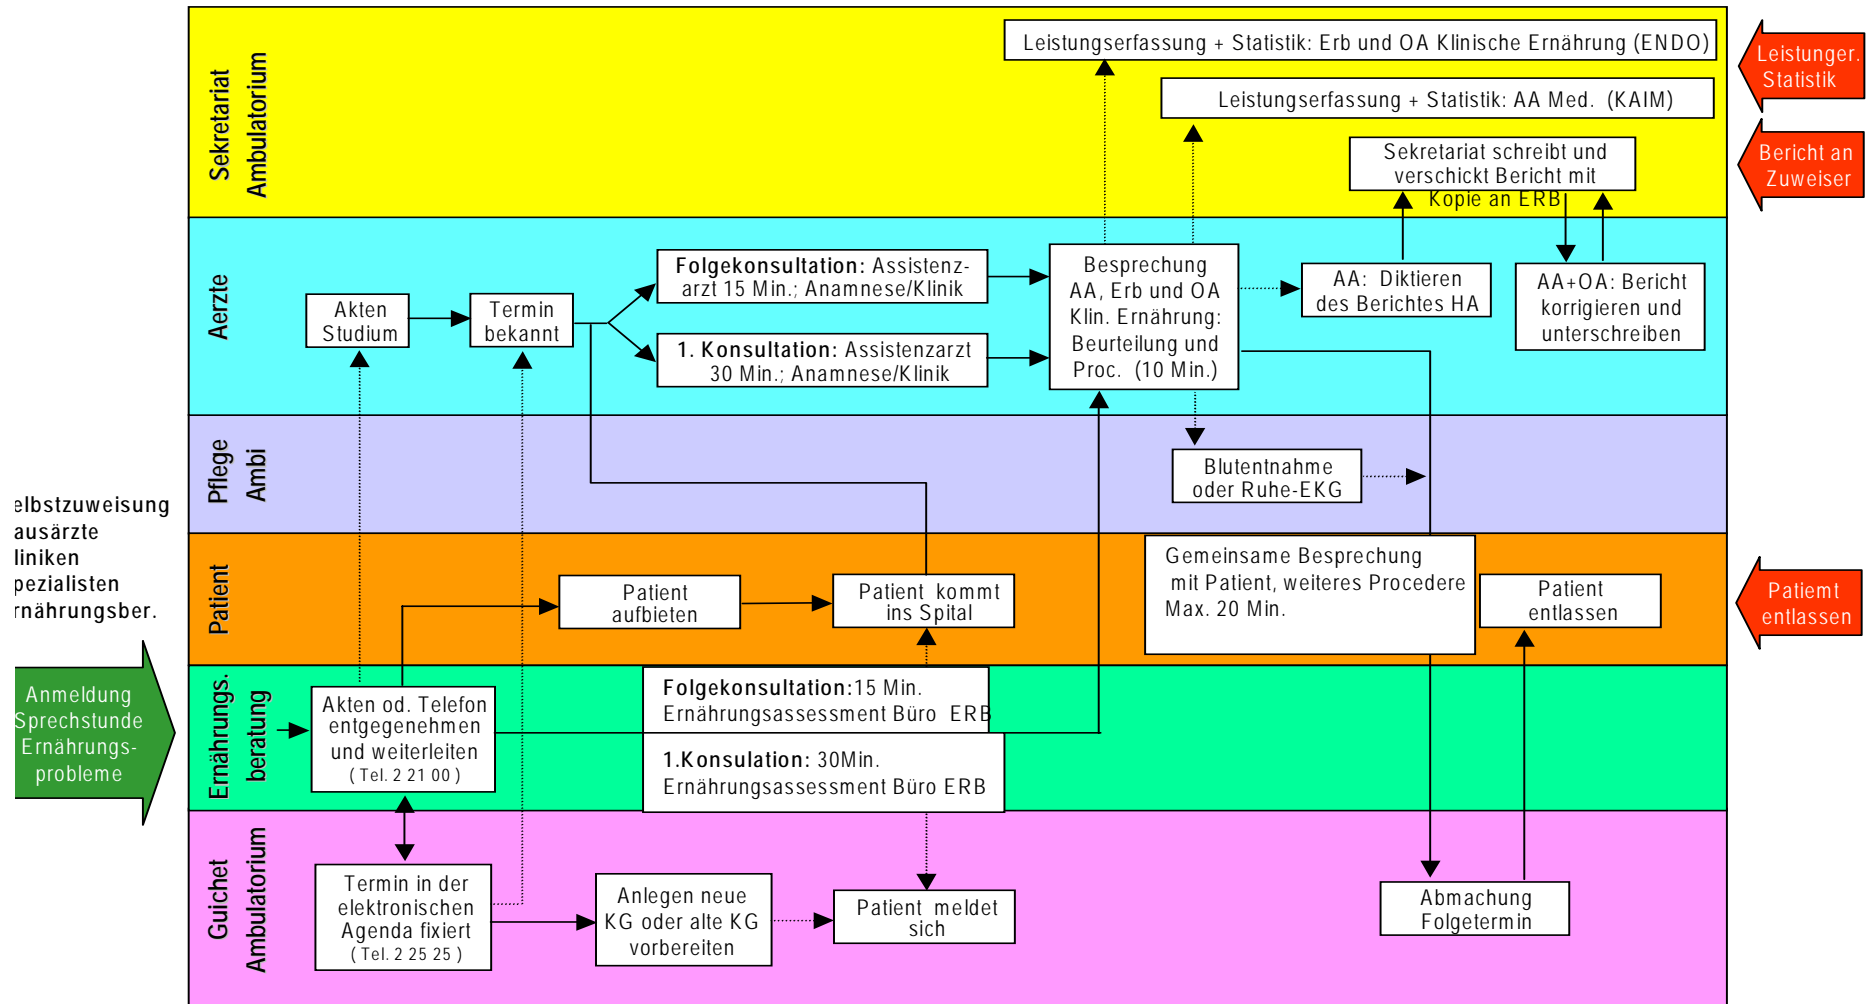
Sekretariat Ambulatorium

Leistungserfassung + Statistik: Erb und OA Klinische Ernährung (ENDO)

Leistungserfassung + Statistik: AA Med. (KAIM)

Sekretariat schreibt und verschickt Bericht mit Kopie an ERB

Leistunger. Statistik

Bericht an Zuweiser

Aerzte

Akten Studium

Termin bekannt

**Folgekonsultation:** Assistenzarzt 15 Min.; Anamnese/Klinik

**1. Konsultation:** Assistenzarzt 30 Min.; Anamnese/Klinik

Besprechung AA, Erb und OA Klin. Ernährung: Beurteilung und Proc. (10 Min.)

AA: Diktieren des Berichtes HA

AA+OA: Bericht korrigieren und unterschreiben

Pflege Ambi

Blutentnahme oder Ruhe-EKG

elbstzuweisung ausärzte liniken pezialisten rnährungsber.

Patient

Patient aufbieten

Patient kommt ins Spital

Gemeinsame Besprechung mit Patient, weiteres Procedere Max. 20 Min.

Patient entlassen

Patiemt entlassen

Anmeldung Sprechstunde Ernährungsprobleme

Ernährungs. beratung

Akten od. Telefon entgegenehmen und weiterleiten ( Tel. 2 21 00 )

**Folgekonsultation:**15 Min. Ernährungsassessment Büro ERB

**1.Konsulation:** 30Min. Ernährungsassessment Büro ERB

Guichet Ambulatorium

Termin in der elektronischen Agenda fixiert ( Tel. 2 25 25 )

Anlegen neue KG oder alte KG vorbereiten

Patient meldet sich

Abmachung Folgetermin